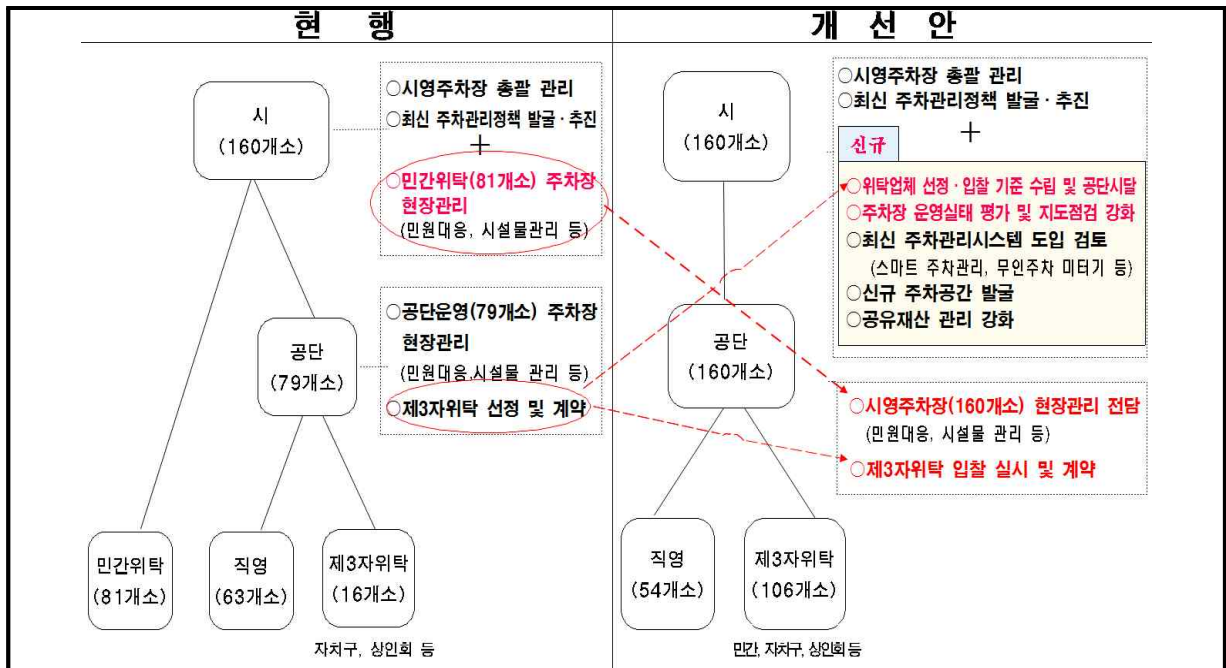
현 행

시
(160개소)

○시영주차장 총괄 관리
○최신 주차관리정책 발굴 · 추진
+
○민간위탁(81개소) 주차장 현장관리
(민원대응, 시설물관리 등)

공단
(79개소)

○공단운영(79개소) 주차장 현장관리
(민원대응,시설물 관리 등)
○제3자위탁 선정 및 계약

민간위탁
(81개소)

직영
(63개소)

제3자위탁
(16개소)

자치구, 상인회 등

개 선 안

시
(160개소)

○시영주차장 총괄 관리
○최신 주차관리정책 발굴 · 추진
+
신규
○위탁업체 선정 · 입찰 기준 수립 및 공단시달
○주차장 운영실태 평가 및 지도점검 강화
○최신 주차관리시스템 도입 검토
(스마트 주차관리, 무인주차 미터기 등)
○신규 주차공간 발굴
○공유재산 관리 강화

공단
(160개소)

○시영주차장(160개소) 현장관리 전담
(민원대응, 시설물 관리 등)
○제3자위탁 입찰 실시 및 계약

직영
(54개소)

제3자위탁
(106개소)

민간, 자치구, 상인회 등